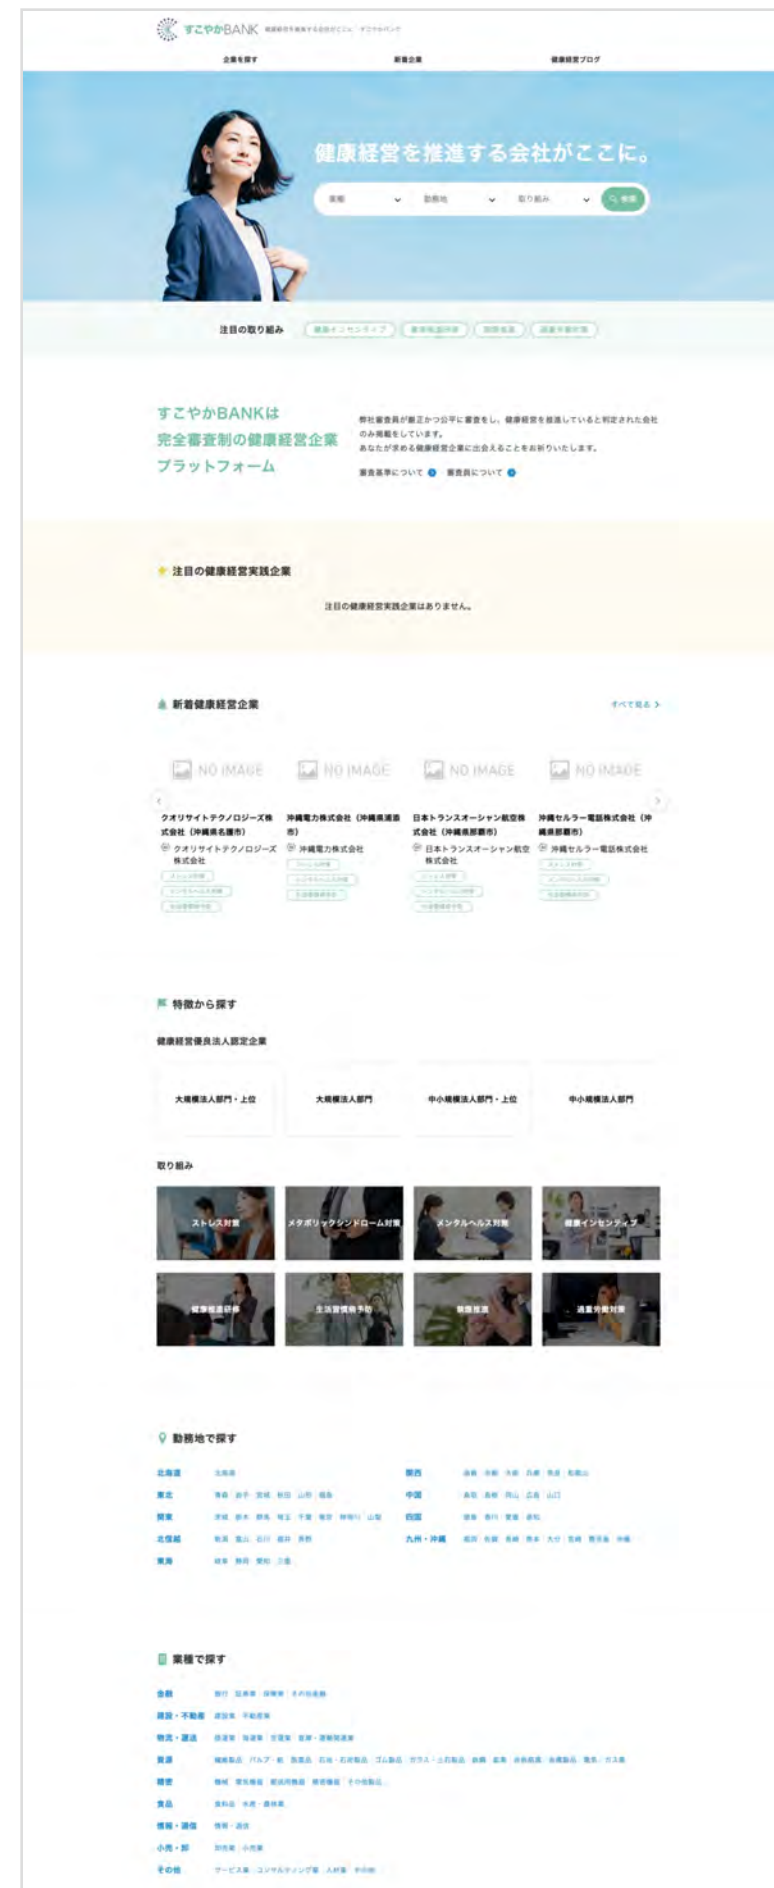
すこやかBANK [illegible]

企業を探す　新着企業　健康経営ブログ

健康経営を推進する会社がここに。

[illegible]　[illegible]　取り組み　検索

注目の取り組み　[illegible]　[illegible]　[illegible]　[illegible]

すこやかBANKは
完全審査制の健康経営企業
プラットフォーム

弊社審査員が厳正かつ公平に審査をし、健康経営を推進していると判定された会社のみ掲載をしています。
あなたが求める健康経営企業に出会えることをお祈りいたします。

審査基準について　審査員について

注目の健康経営実践企業

注目の健康経営実践企業はありません。

新着健康経営企業　すべて見る

NO IMAGE　NO IMAGE　NO IMAGE　NO IMAGE

クオリサイトテクノロジーズ株式会社（沖縄県名護市）
クオリサイトテクノロジーズ株式会社

沖縄電力株式会社（沖縄県浦添市）
沖縄電力株式会社

日本トランスオーシャン航空株式会社（沖縄県那覇市）
日本トランスオーシャン航空株式会社

沖縄セルラー電話株式会社（沖縄県那覇市）
沖縄セルラー電話株式会社

特徴から探す

健康経営優良法人認定企業

大規模法人部門・上位　大規模法人部門　中小規模法人部門・上位　中小規模法人部門

取り組み

ストレス対策　メタボリックシンドローム対策　メンタルヘルス対策　健康インセンティブ
健康推進研修　生活習慣病予防　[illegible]　過重労働対策

勤務地で探す

北海道　北海道
東北　青森　岩手　宮城　秋田　山形　福島
関東　茨城　栃木　群馬　埼玉　千葉　東京　神奈川　山梨
北信越　新潟　富山　石川　福井　長野
東海　岐阜　静岡　愛知　三重
関西　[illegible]
中国　鳥取　島根　岡山　広島　山口
四国　徳島　香川　愛媛　高知
九州・沖縄　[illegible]

業種で探す

金融　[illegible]
建設・不動産　建設業　不動産業
物流・運送　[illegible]
製造　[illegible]
精密　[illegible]
食品　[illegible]
情報・通信　情報・通信
小売・卸　卸売業　小売業
その他　サービス業　コンサルティング業　人材業　その他